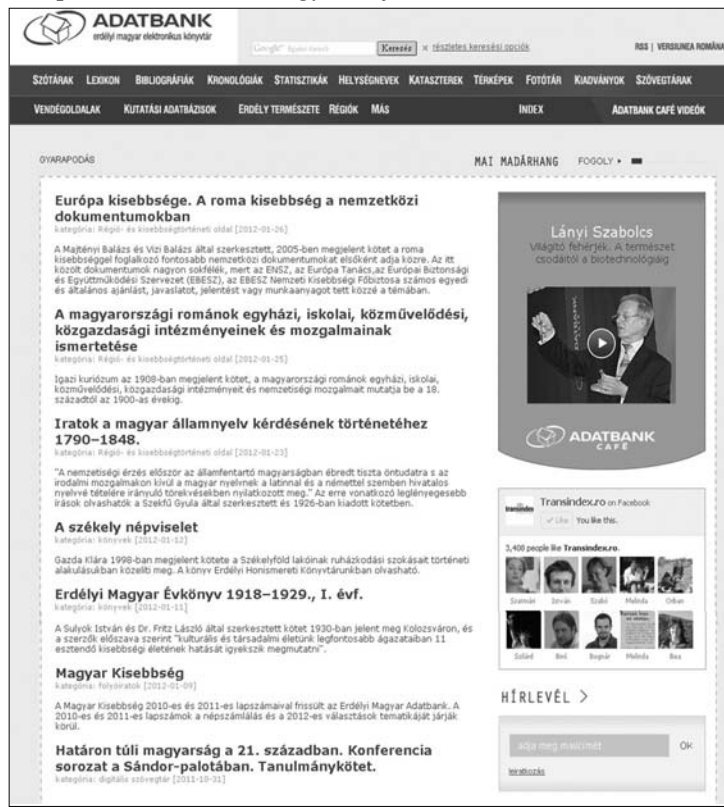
ADATBANK
erdélyi magyar elektronikus könyvtár

Google Egyéni keresés Keresés × részletes keresési opciók

RSS | VERSIUNEA ROMÂNĂ

SZÓTÁRAK LEXIKON BIBLIOGRÁFIÁK KRONOLÓGIÁK STATISZTIKÁK HELYSÉGNEVEK KATASZTEREK TÉRKÉPEK FOTÓTÁR KIADVÁNYOK SZÖVEGTÁRAK

VENDÉGOLDALAK KUTATÁSI ADATBÁZISOK ERDÉLY TERMÉSZETE RÉGIÓK MÁS INDEX ADATBANK CAFÉ VIDEÓK

GYARAPODÁS

MAI MADÁRHANG FOGOLY ▸

Európa kisebbsége. A roma kisebbség a nemzetközi dokumentumokban
kategória: Régió- és kisebbségtörténeti oldal [2012-01-26]

A Majtényi Balázs és Vizi Balázs által szerkesztett, 2005-ben megjelent kötet a roma kisebbséggel foglalkozó fontosabb nemzetközi dokumentumokat elsőként adja közre. Az itt közölt dokumentumok nagyon sokfélék, mert az ENSZ, az Európa Tanács,az Európai Biztonsági és Együttműködési Szervezet (EBESZ), az EBESZ Nemzeti Kisebbségi Főbiztosa számos egyedi és általános ajánlást, javaslatot, jelentést vagy munkaanyagot tett közzé a témában.

A magyarországi románok egyházi, iskolai, közművelődési, közgazdasági intézményeinek és mozgalmainak ismertetése
kategória: Régió- és kisebbségtörténeti oldal [2012-01-25]

Igazi kuriózum az 1908-ban megjelent kötet, a magyarországi románok egyházi, iskolai, közművelődési, közgazdasági intézményeit és nemzetiségi mozgalmait mutatja be a 18. századtól az 1900-as évekig.

Iratok a magyar államnyelv kérdésének történetéhez 1790–1848.
kategória: Régió- és kisebbségtörténeti oldal [2012-01-23]

"A nemzetiségi érzés először az államfentartó magyarságban ébredt tiszta öntudatra s az irodalmi mozgalmakon kívül a magyar nyelvnek a latinnal és a némettel szemben hivatalos nyelvvé tételére irányuló törekvéseiben nyilatkozott meg." Az erre vonatkozó legjelentősebb írások olvashatók a Szekfű Gyula által szerkesztett és 1926-ban kiadott kötetben.

A székely népviselet
kategória: könyvek [2012-01-12]

Gazda Klára 1998-ban megjelent kötete a Székelyföld lakóinak ruházkodási szokásait történeti alakulásukban közelíti meg. A könyv Erdélyi Honismereti Könyvtárunkban olvasható.

Erdélyi Magyar Évkönyv 1918–1929., I. évf.
kategória: könyvek [2012-01-11]

A Sulyok István és Dr. Fritz László által szerkesztett kötet 1930-ban jelent meg Kolozsváron, és a szerzők előszava szerint "kulturális és társadalmi életünk legfontosabb ágazataiban 11 esztendő kisebbségi életének hatását igyekszik megmutatni".

Magyar Kisebbség
kategória: folyóiratok [2012-01-09]

A Magyar Kisebbség 2010-es és 2011-es lapszámaival frissült az Erdélyi Magyar Adatbank. A 2010-es és 2011-es lapszámok a népszámlálás és a 2012-es választások tematikáját járják körül.

Határon túli magyarság a 21. században. Konferencia sorozat a Sándor-palotában. Tanulmánykötet.
kategória: digitális szövegtár [2011-10-31]

Lányi Szabolcs
Világító fehérjék. A természet csodától a biotechnológiáig

ADATBANK CAFÉ

Transindex.ro on Facebook
Like You like this.

3,400 people like Transindex.ro.

Szamár István Szabó Melinda Orban
Szilárd Béri Bognár Melinda Bea

HÍRLEVÉL >

add meg mailcímét OK
leiratkozás